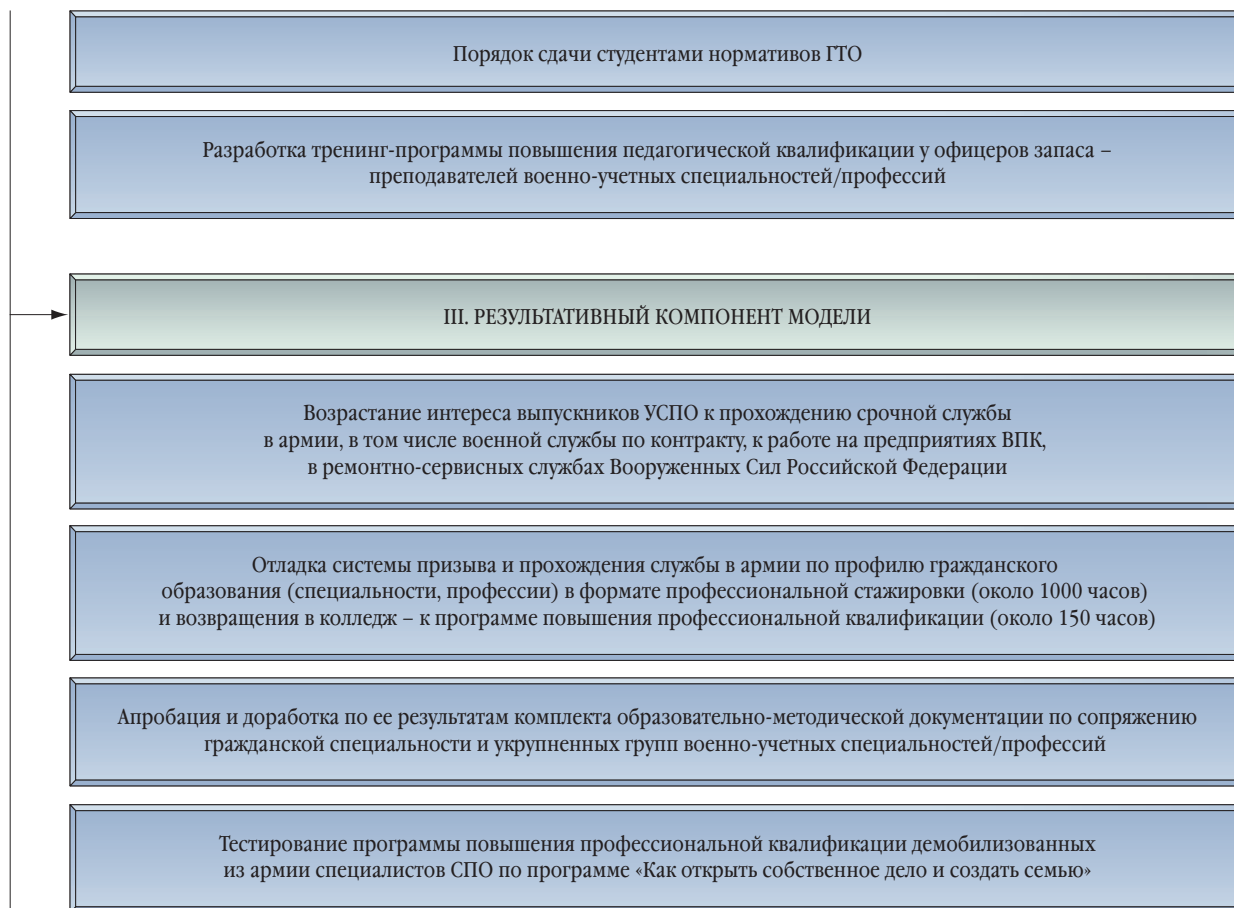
Порядок сдачи студентами нормативов ГТО

Разработка тренинг-программы повышения педагогической квалификации у офицеров запаса – преподавателей военно-учетных специальностей/профессий

III. РЕЗУЛЬТАТИВНЫЙ КОМПОНЕНТ МОДЕЛИ

Возрастание интереса выпускников УСПО к прохождению срочной службы в армии, в том числе военной службы по контракту, к работе на предприятиях ВПК, в ремонтно-сервисных службах Вооруженных Сил Российской Федерации

Отладка системы призыва и прохождения службы в армии по профилю гражданского образования (специальности, профессии) в формате профессиональной стажировки (около 1000 часов) и возвращения в колледж – к программе повышения профессиональной квалификации (около 150 часов)

Апробация и доработка по ее результатам комплекта образовательно-методической документации по сопряжению гражданской специальности и укрупненных групп военно-учетных специальностей/профессий

Тестирование программы повышения профессиональной квалификации демобилизованных из армии специалистов СПО по программе «Как открыть собственное дело и создать семью»